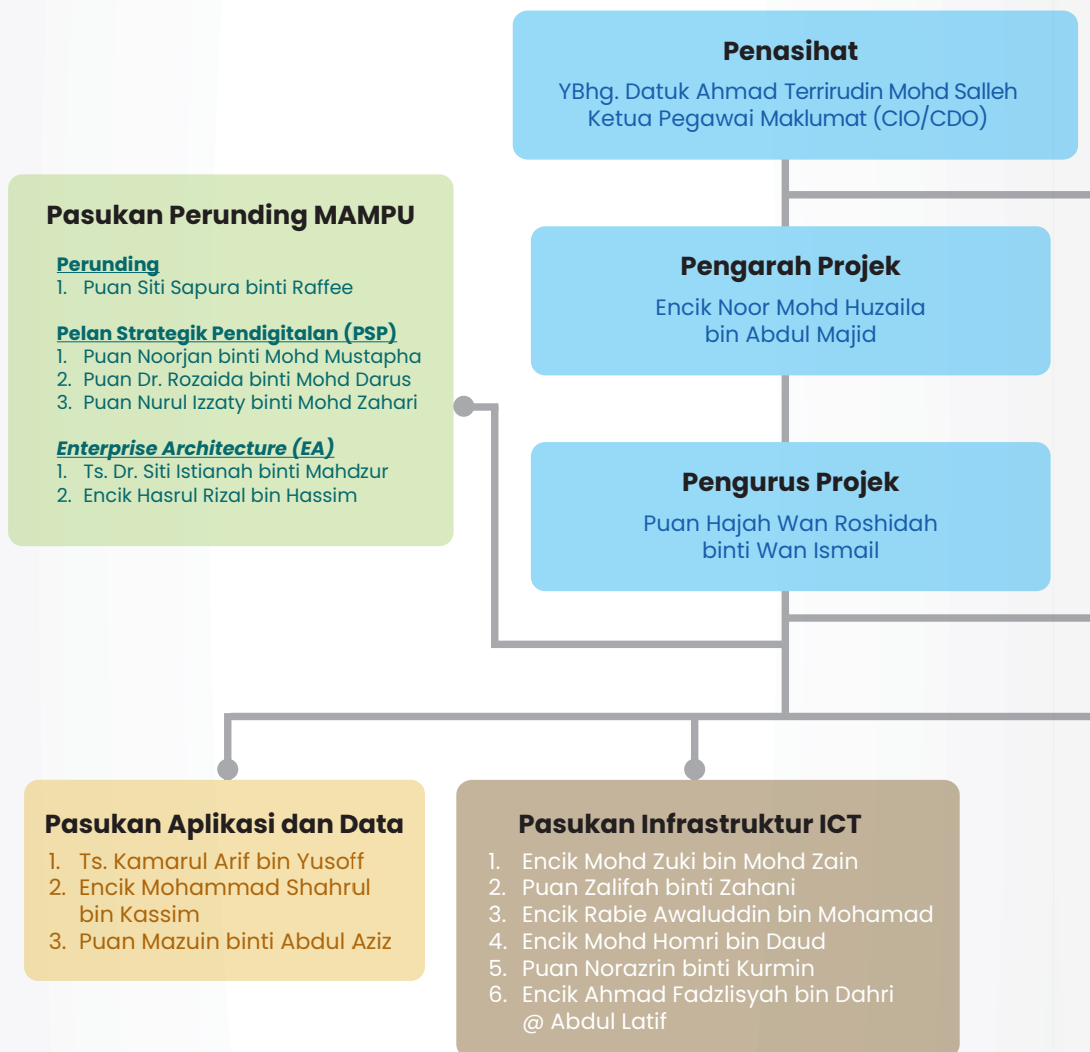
Penasihat
YBhg. Datuk Ahmad Terrirudin Mohd Salleh
Ketua Pegawai Maklumat (CIO/CDO)

Pasukan Perunding MAMPU

Perunding
1. Puan Siti Sapura binti Raffee

Pelan Strategik Pendigitalan (PSP)
1. Puan Noorjan binti Mohd Mustapha
2. Puan Dr. Rozaida binti Mohd Darus
3. Puan Nurul Izzaty binti Mohd Zahari

Enterprise Architecture (EA)
1. Ts. Dr. Siti Istianah binti Mahdzur
2. Encik Hasrul Rizal bin Hassim

Pengarah Projek
Encik Noor Mohd Huzaila
bin Abdul Majid

Pengurus Projek
Puan Hajah Wan Roshidah
binti Wan Ismail

Pasukan Aplikasi dan Data
1. Ts. Kamarul Arif bin Yusoff
2. Encik Mohammad Shahrul bin Kassim
3. Puan Mazuin binti Abdul Aziz

Pasukan Infrastruktur ICT
1. Encik Mohd Zuki bin Mohd Zain
2. Puan Zalifah binti Zahani
3. Encik Rabie Awaluddin bin Mohamad
4. Encik Mohd Homri bin Daud
5. Puan Norazrin binti Kurmin
6. Encik Ahmad Fadzlisyah bin Dahri @ Abdul Latif